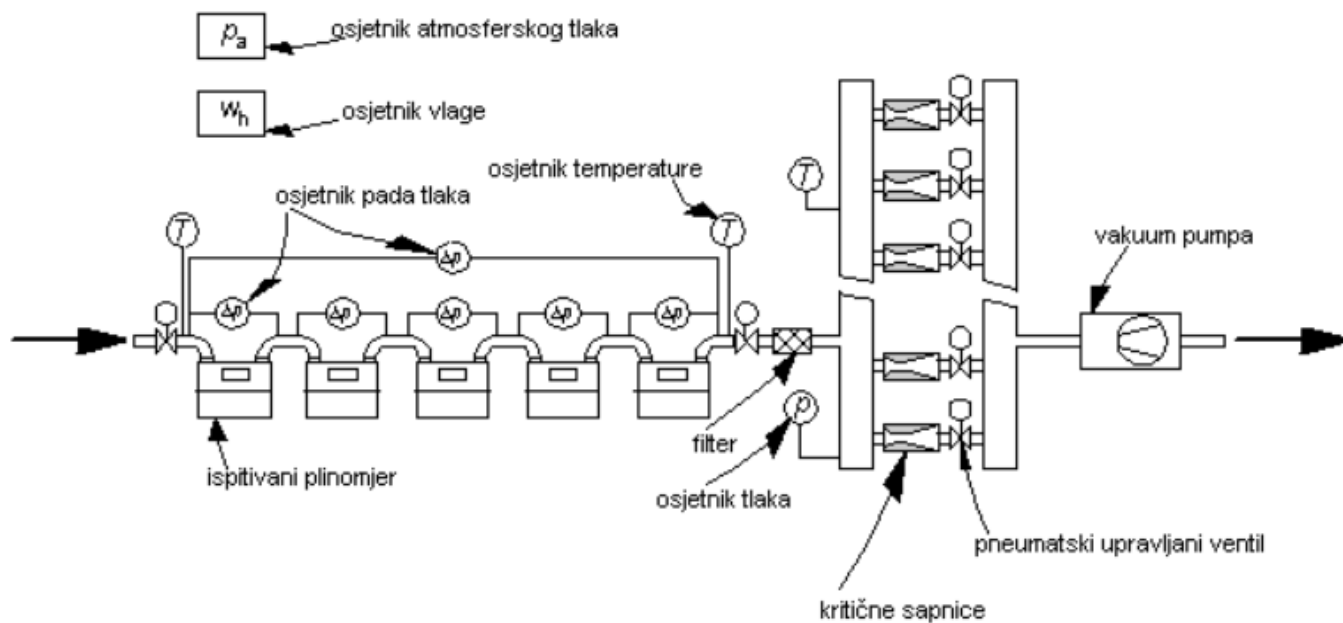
$p_a$ osjetnik atmosferskog tlaka

$w_h$ osjetnik vlage

osjetnik temperature

osjetnik pada tlaka

$T$

$\Delta p$

$\Delta p$ $\Delta p$ $\Delta p$ $\Delta p$ $\Delta p$

$T$

$T$

vakuum pumpa

filter

$p$

ispitivani plinomjer

osjetnik tlaka

pneumatski upravljani ventil

kritične sapnice